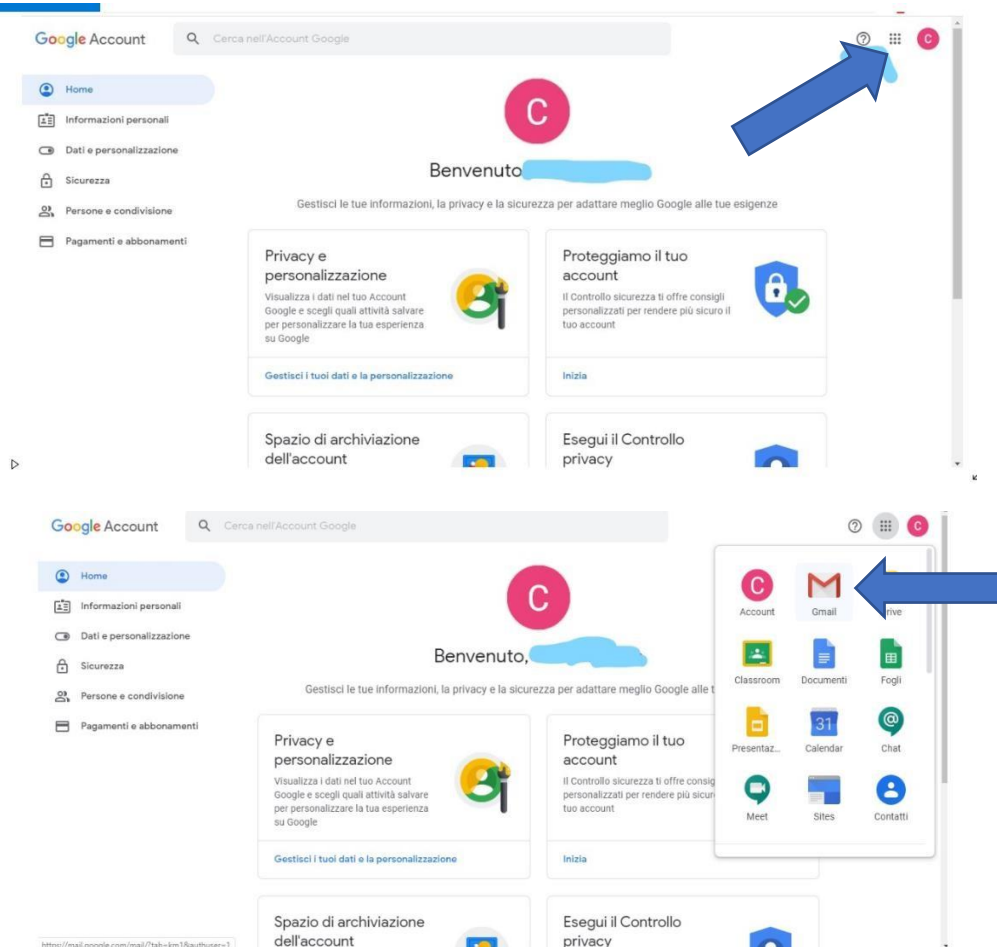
Google Account

Cerca nell'Account Google

C

Home

Informazioni personali

Dati e personalizzazione

Sicurezza

Persone e condivisione

Pagamenti e abbonamenti

C

Benvenuto

Gestisci le tue informazioni, la privacy e la sicurezza per adattare meglio Google alle tue esigenze

Privacy e personalizzazione

Visualizza i dati nel tuo Account Google e scegli quali attività salvare per personalizzare la tua esperienza su Google

Gestisci i tuoi dati e la personalizzazione

Proteggiamo il tuo account

Il Controllo sicurezza ti offre consigli personalizzati per rendere più sicuro il tuo account

Inizia

Spazio di archiviazione dell'account

Esegui il Controllo privacy

Google Account

Cerca nell'Account Google

C

Home

Informazioni personali

Dati e personalizzazione

Sicurezza

Persone e condivisione

Pagamenti e abbonamenti

C

Benvenuto,

Gestisci le tue informazioni, la privacy e la sicurezza per adattare meglio Google alle t

Privacy e personalizzazione

Visualizza i dati nel tuo Account Google e scegli quali attività salvare per personalizzare la tua esperienza su Google

Gestisci i tuoi dati e la personalizzazione

Proteggiamo il tuo account

Il Controllo sicurezza ti offre consig personalizzati per rendere più sicur tuo account

Inizia

Spazio di archiviazione dell'account

Esegui il Controllo privacy

C
Account

Gmail

rive

Classroom

Documenti

Fogli

Presentaz...

31
Calendar

Chat

Meet

Sites

Contatti

https://mail.google.com/mail/?tab=km1&authuser=1